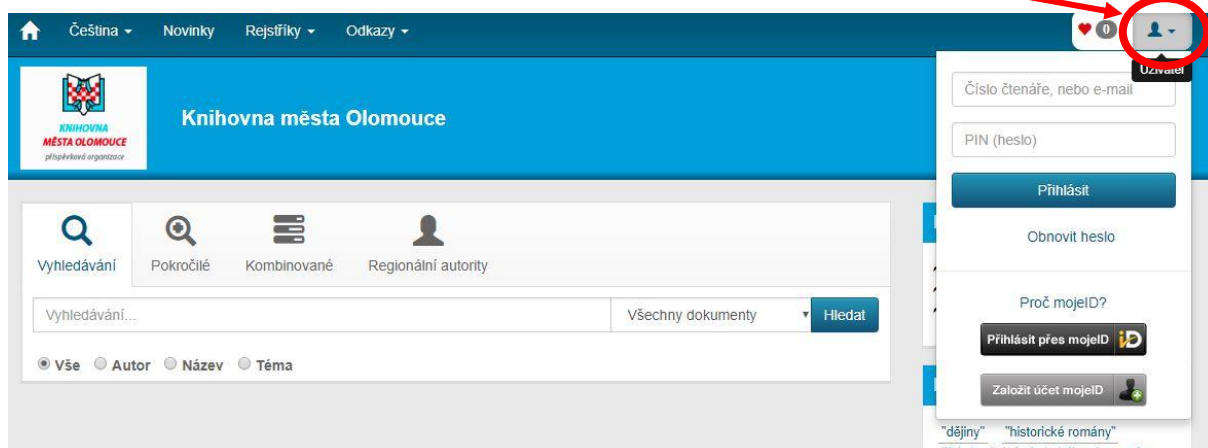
Čeština ▾ Novinky Rejstříky ▾ Odkazy ▾

0

Uživatel

KNIHOVNA MĚSTA OLOMOUCE příspěvková organizace

Knihovna města Olomouce

Číslo čtenáře, nebo e-mail

PIN (heslo)

Přihlásit

Obnovit heslo

Proč mojeID?

Přihlásit přes mojeID

Založit účet mojeID

Vyhledávání Pokročilé Kombinované Regionální autority

Vyhledávání...

Všechny dokumenty

Hledat

Vše Autor Název Téma

"dějiny" "historické romány"